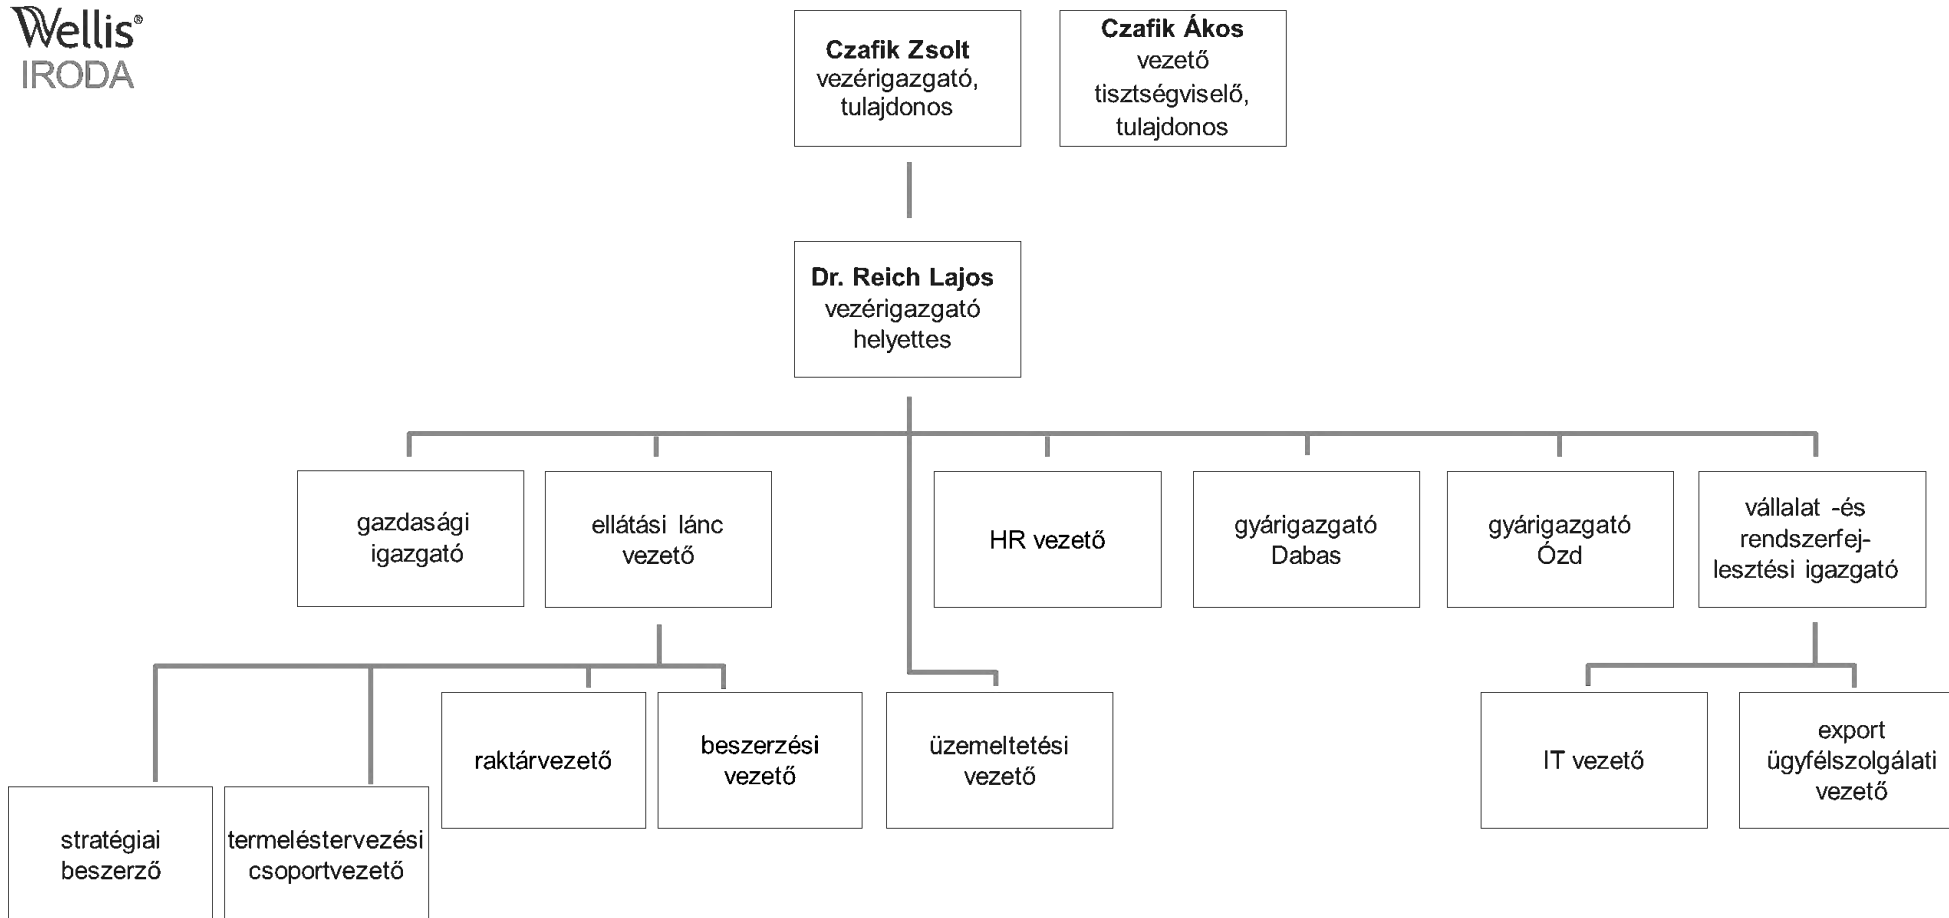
Wellis®
IRODA

Czafik Zsolt
vezérigazgató, tulajdonos

Czafik Ákos
vezető tisztségviselő, tulajdonos

Dr. Reich Lajos
vezérigazgató helyettes

gazdasági igazgató

ellátási lánc vezető

HR vezető

gyárigazgató Dabas

gyárigazgató Ózd

vállalat -és rendszerfejlesztési igazgató

stratégiai beszerző

termeléstervezési csoportvezető

raktárvezető

beszerzési vezető

üzemeltetési vezető

IT vezető

export ügyfélszolgálati vezető